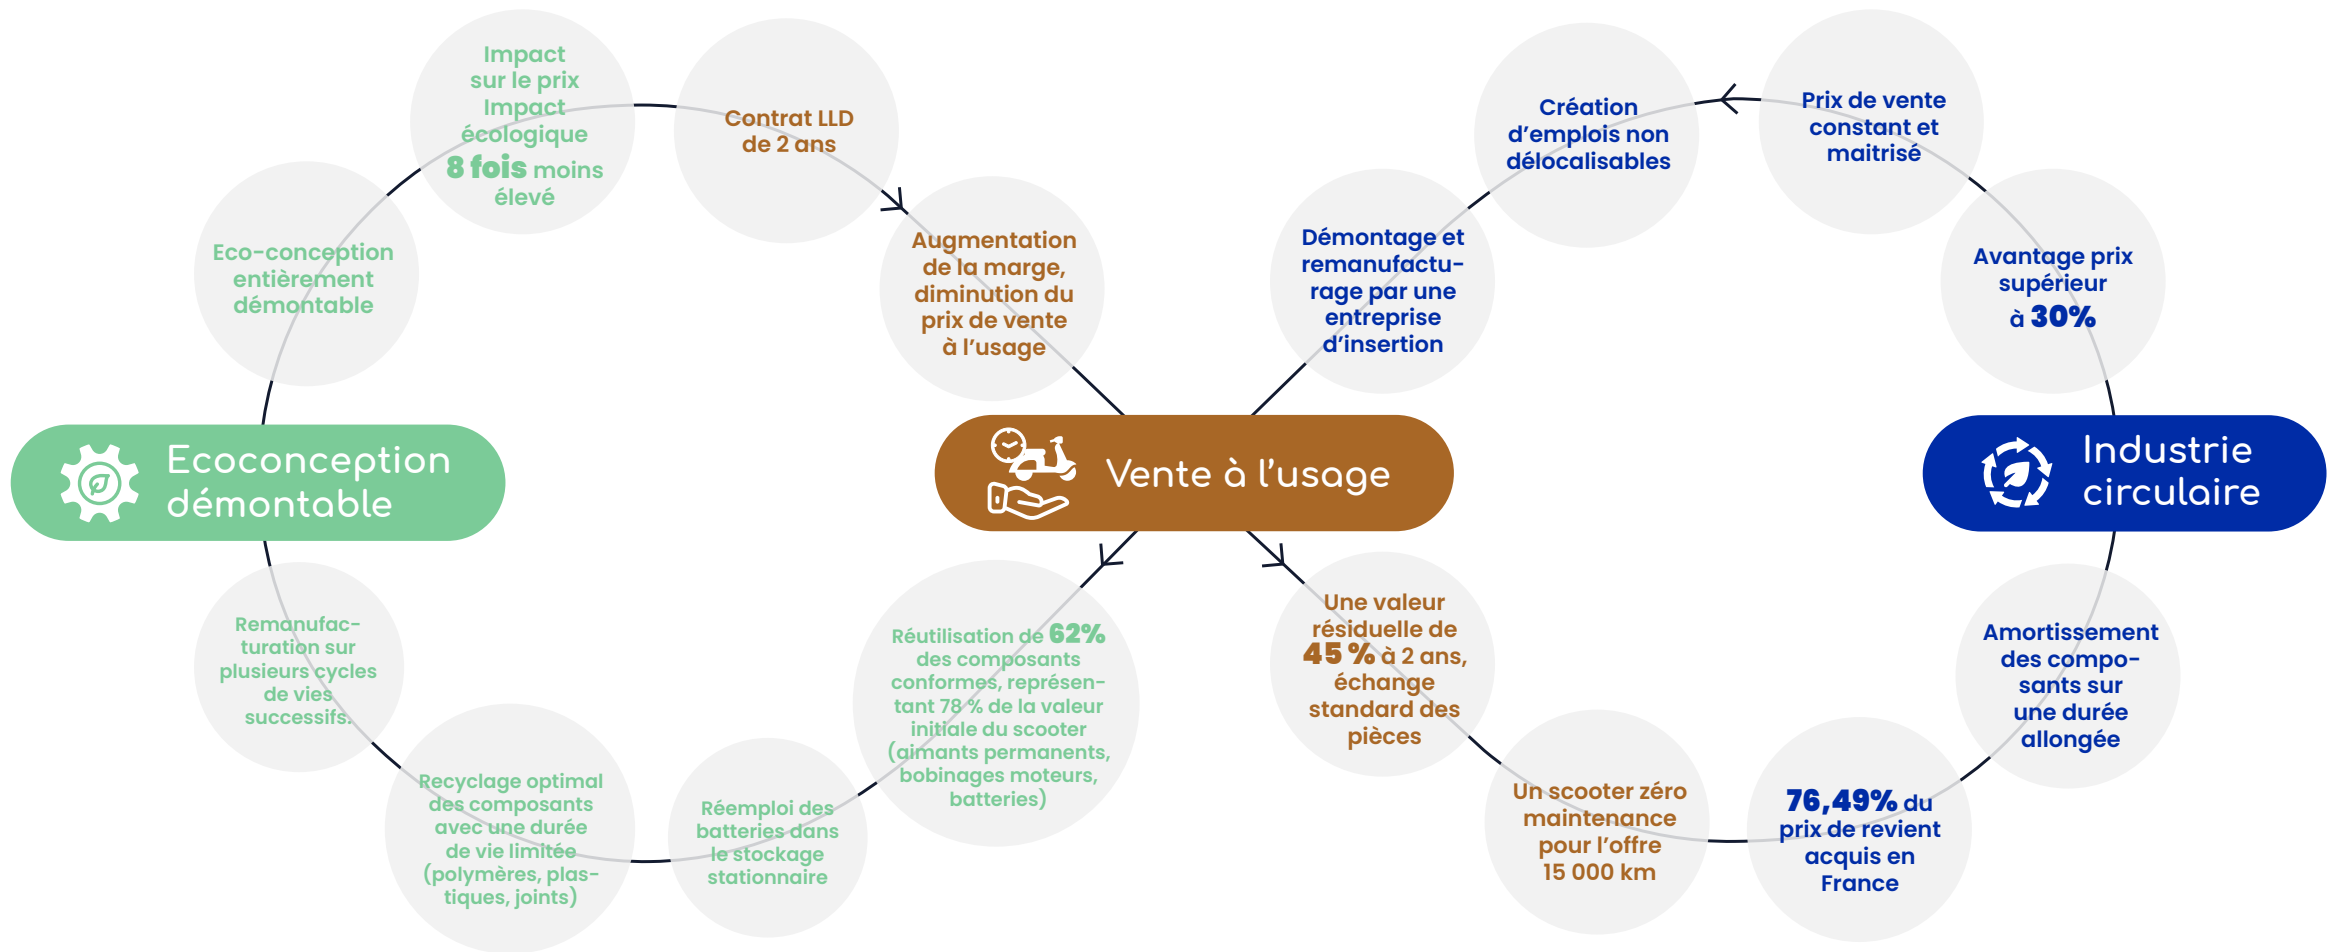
Impact sur le prix Impact écologique **8 fois** moins élevé

Contrat LLD de 2 ans

Eco-conception entièrement démontable

Augmentation de la marge, diminution du prix de vente à l'usage

Ecoconception démontable

Vente à l'usage

Création d'emplois non délocalisables

Prix de vente constant et maitrisé

Démontage et remanufacturage par une entreprise d'insertion

Avantage prix supérieur à **30%**

Industrie circulaire

Remanufacturation sur plusieurs cycles de vies successifs.

Réutilisation de **62%** des composants conformes, représentant 78 % de la valeur initiale du scooter (aimants permanents, bobinages moteurs, batteries)

Une valeur résiduelle de **45 %** à 2 ans, échange standard des pièces

Amortissement des composants sur une durée allongée

Recyclage optimal des composants avec une durée de vie limitée (polymères, plastiques, joints)

Réemploi des batteries dans le stockage stationnaire

Un scooter zéro maintenance pour l'offre 15 000 km

**76,49%** du prix de revient acquis en France